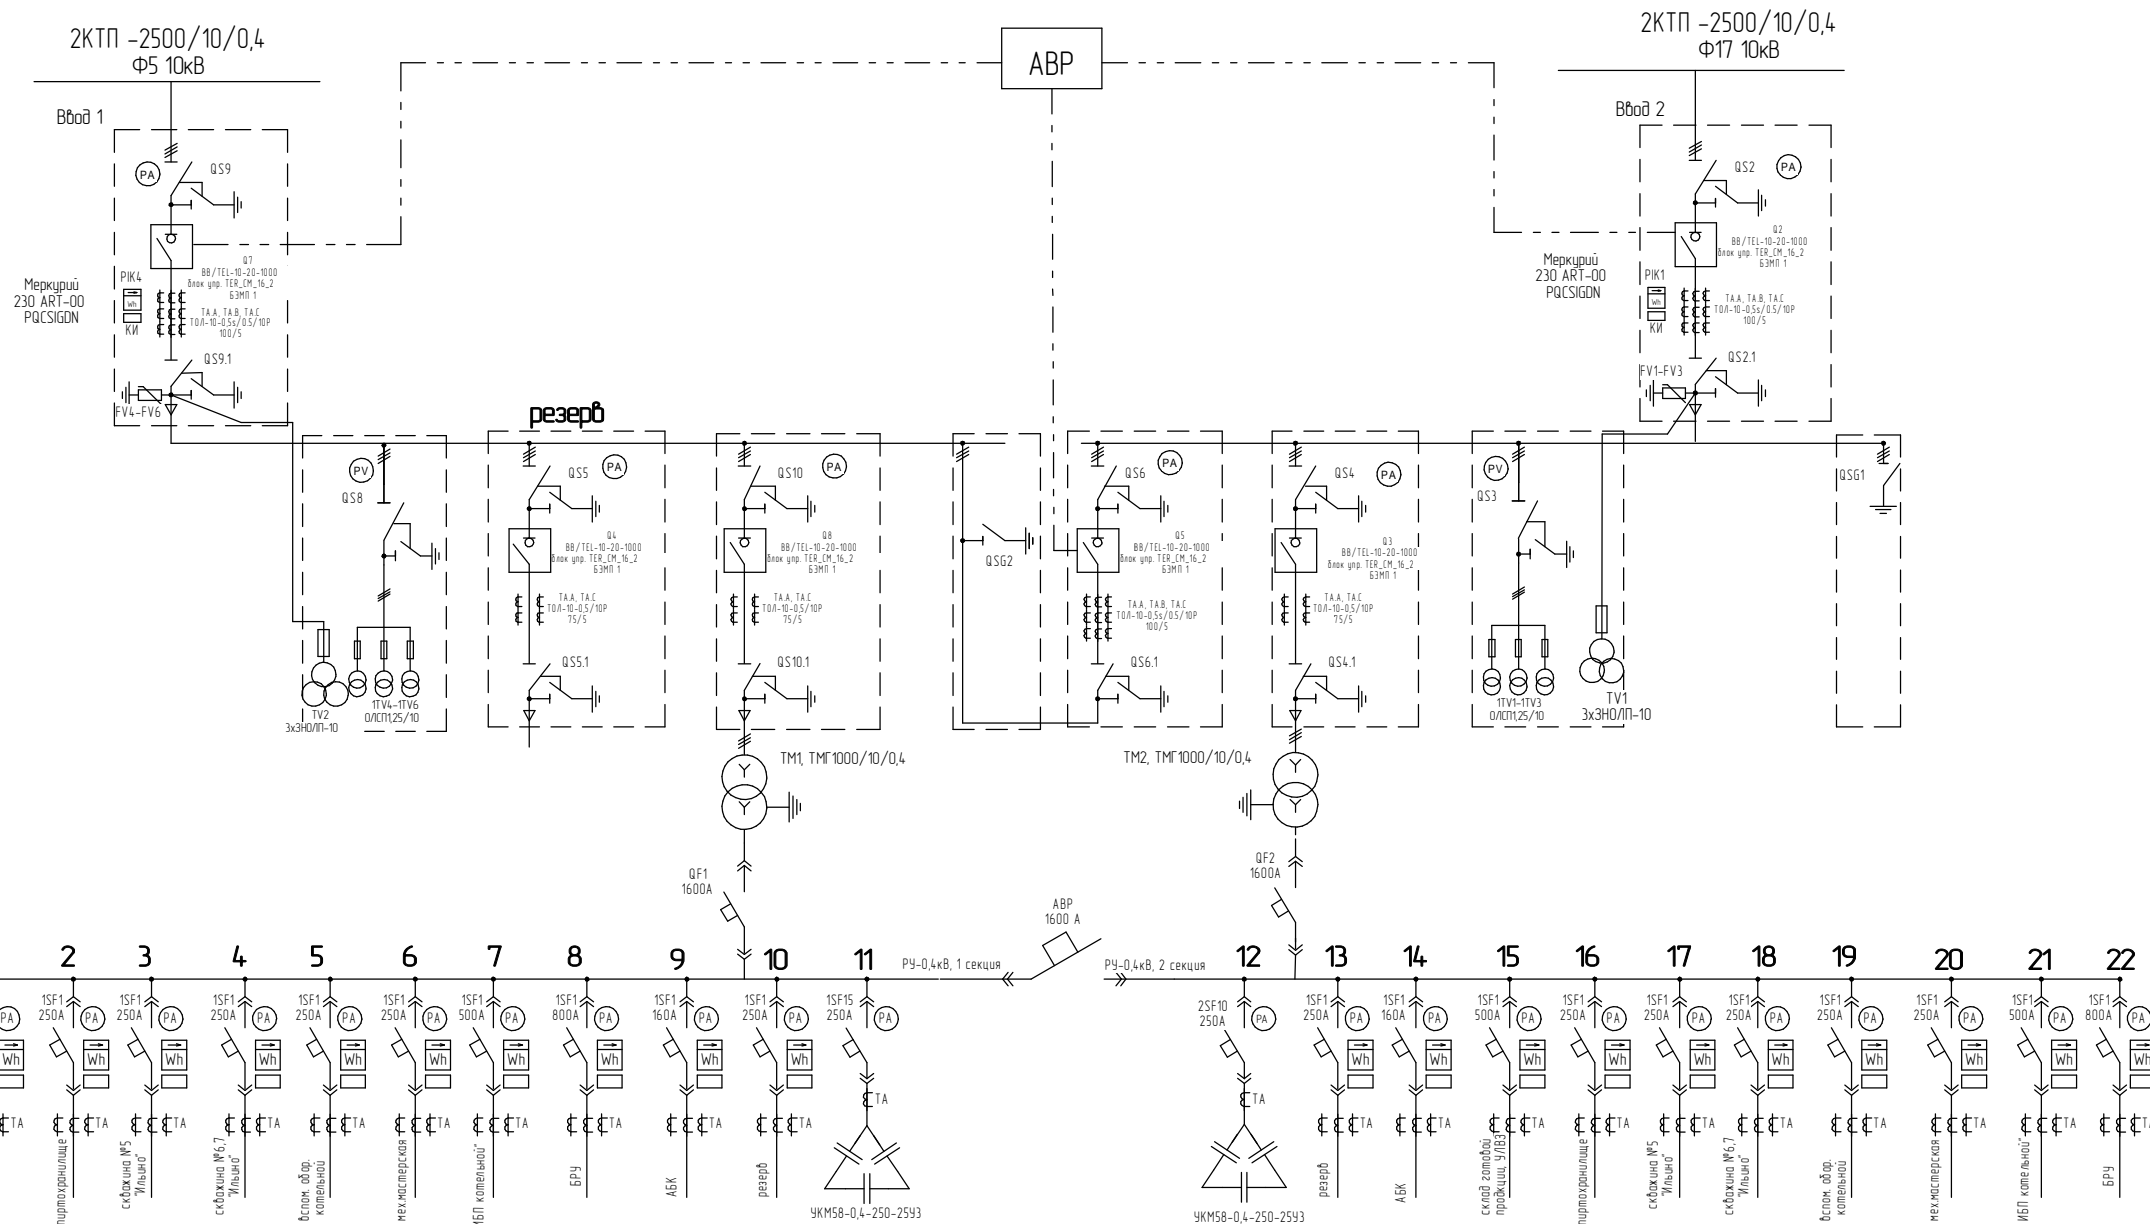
2КТП -2500/10/0,4
Ф5 10кВ

АВР

2КТП -2500/10/0,4
Ф17 10кВ

Ввод 1

Ввод 2

PA
QS9

QS2
PA

Q7
ВВ/TEL-10-20-1000
блок упр. TER_CM_16_2
БЗМП 1

Q2
ВВ/TEL-10-20-1000
блок упр. TER_CM_16_2
БЗМП 1

Меркурий
230 ART-00
PQCSIGDN

PIK4
Wh
КИ

ТА.А, ТА.В, ТА.С
ТОЛ-10-0.5s/0.5/10Р
100/5

Меркурий
230 ART-00
PQCSIGDN

PIK1
Wh
КИ

ТА.А, ТА.В, ТА.С
ТОЛ-10-0.5s/0.5/10Р
100/5

QS9.1

FV4-FV6

QS2.1

FV1-FV3

резерв

PV
QS8

QS5
PA

Q4
ВВ/TEL-10-20-1000
блок упр. TER_CM_16_2
БЗМП 1

ТА.А, ТА.С
ТОЛ-10-0.5/10Р
75/5

QS5.1

QS10
PA

Q8
ВВ/TEL-10-20-1000
блок упр. TER_CM_16_2
БЗМП 1

ТА.А, ТА.С
ТОЛ-10-0.5/10Р
75/5

QS10.1

QSG2

QS6
PA

Q5
ВВ/TEL-10-20-1000
блок упр. TER_CM_16_2
БЗМП 1

ТА.А, ТА.В, ТА.С
ТОЛ-10-0.5s/0.5/10Р
100/5

QS6.1

QS4
PA

Q3
ВВ/TEL-10-20-1000
блок упр. TER_CM_16_2
БЗМП 1

ТА.А, ТА.С
ТОЛ-10-0.5/10Р
75/5

QS4.1

PV
QS3

QSG1

TV2
3хЗНОЛП-10

1TV4-1TV6
ОЛСП1,25/10

1TV1-1TV3
ОЛСП1,25/10

TV1
3хЗНОЛП-10

ТМ1, ТМГ1000/10/0,4

ТМ2, ТМГ1000/10/0,4

QF1
1600А

QF2
1600А

АВР
1600 А

РУ-0,4кВ, 1 секция

РУ-0,4кВ, 2 секция

2 3 4 5 6 7 8 9 10 11 12 13 14 15 16 17 18 19 20 21 22

1SF1 250А PA Wh ТА пиртохранилище
1SF1 250А PA Wh ТА скважина №5 "Ильино"
1SF1 250А PA Wh ТА скважина №6,7 "Ильино"
1SF1 250А PA Wh ТА вспом. обор. котельной
1SF1 250А PA Wh ТА мех.мастерская
1SF1 500А PA Wh ТА ИБП котельной"
1SF1 800А PA Wh ТА БРУ
1SF1 160А PA Wh ТА АБК
1SF1 250А PA Wh ТА резерв
1SF15 250А PA ТА УКМ58-0,4-250-25У3

2SF10 250А PA ТА УКМ58-0,4-250-25У3
1SF1 250А PA Wh ТА резерв
1SF1 160А PA Wh ТА АБК
1SF1 500А PA Wh ТА склад готовой продукции, У/ПВЗ
1SF1 250А PA Wh ТА пиртохранилище
1SF1 250А PA Wh ТА скважина №5 "Ильино"
1SF1 250А PA Wh ТА скважина №6,7 "Ильино"
1SF1 250А PA Wh ТА вспом. обор. котельной
1SF1 250А PA Wh ТА мех.мастерская
1SF1 500А PA Wh ТА ИБП котельной"
1SF1 800А PA Wh ТА БРУ